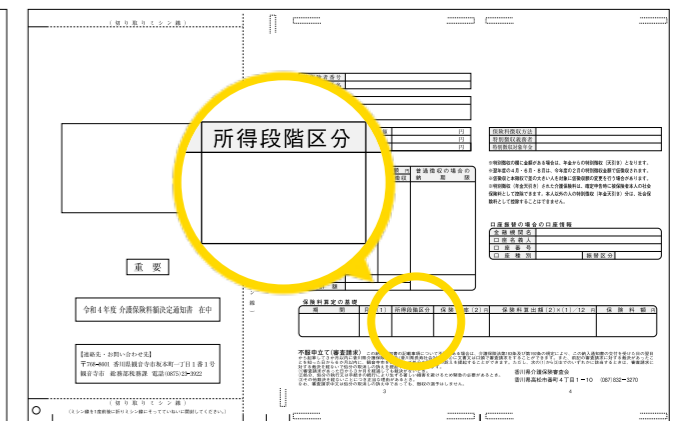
（切り取り ミシン線）

所得段階区分

重　要

令和４年度 介護保険料額決定通知書 在中

【連絡先・お問い合わせ先】
〒768-8601 香川県観音寺市坂本町一丁目１番１号
観音寺市 総務部税務課 電話(0875)23-3922

（切り取り ミシン線）
（ミシン線１箇所毎に折りミシン線にそってていねいに開封してください。）

保険料算定の基礎

| 期 | 間 | (1) | 所得段階区分 | 保険 | 率(2) | 保険料算出額(2)×(1)/12 | 円 | 保険料額 | 円 |
|---|---|---|---|---|---|---|---|---|---|

不服申立て（審査請求）

口座振替の場合の口座情報
金融機関名
口座名義人
口座番号
口座種別　振替区分

保険料徴収方法
特別徴収義務者
特別徴収対象年金

普通徴収の場合の納期

香川県介護保険審査会
香川県高松市番町４丁目１－10　(087)832-3270

3
4